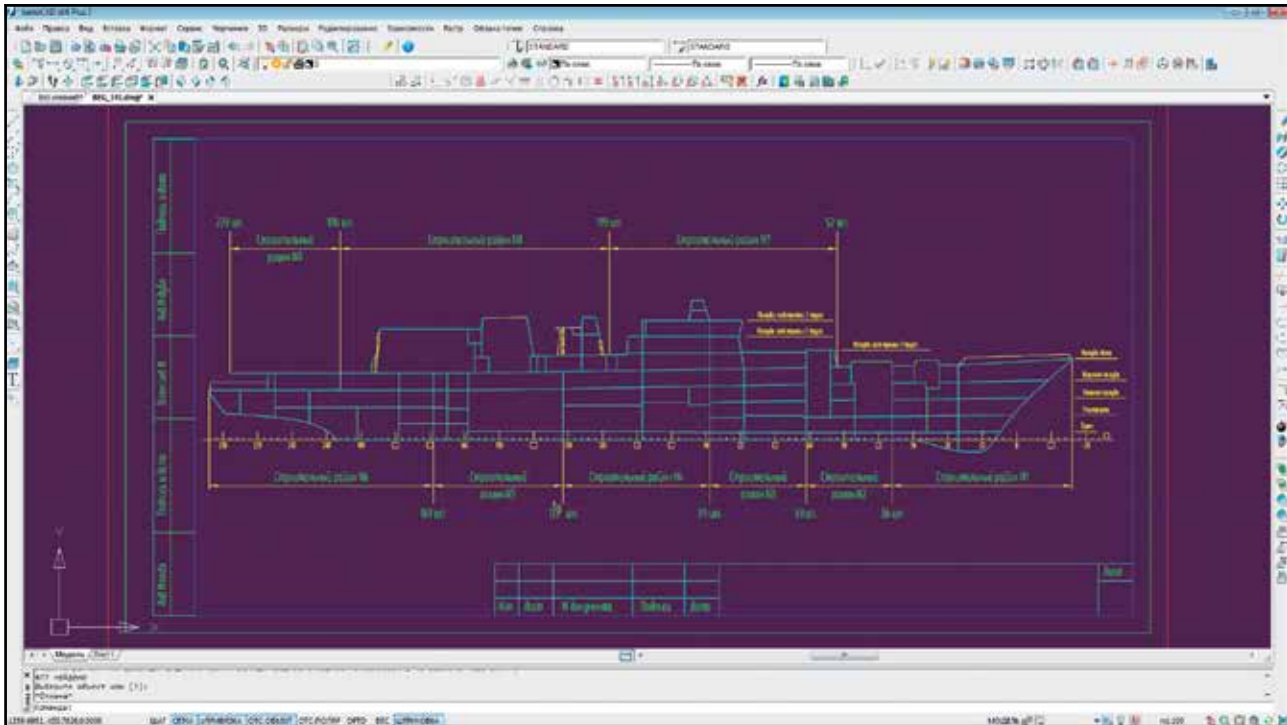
nanoCAD x64 Plus

Файл Правка Вид Вставка Формат Сервис Черчение 3D Размеры Редактирование Параметризация Растр Облака точек Справка

STANDARD

STANDARD

По слою

По слою

По слою

Без имени0* BRG_141.dwg* ×

279 шп. 186 шп. 119 шп. 52 шп.

Строительный район 149

Строительный район 148

Строительный район 147

Строительный район 146

Строительный район 145

Строительный район 144

Строительный район 143

Строительный район 142

Строительный район 141

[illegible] шп. 128 шп. 91 шп. 69 шп. 36 шп.

Изм. Лист № документа Подпись Дата

Лист

Модель Лист1

Команда:

МОДЕЛЬ ШАГ СЕТКА ОРТО ОПРИВЯЗКА ОТС-ОБЪЕКТ ОТС-ПОЛЯР ОРТО ВЕС

м1:100